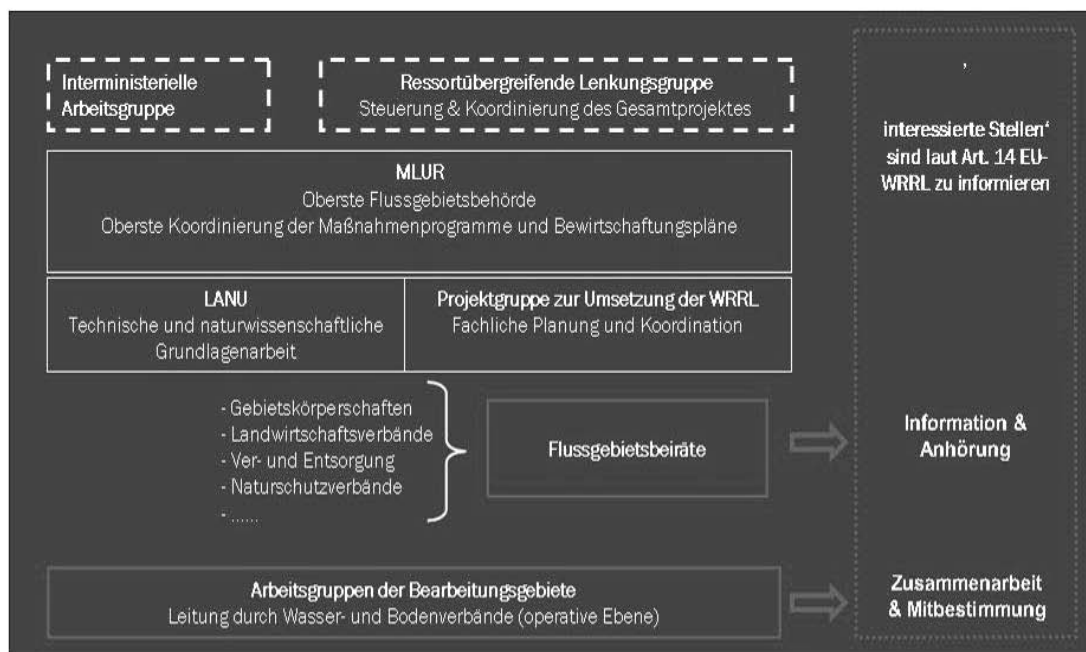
Interministerielle Arbeitsgruppe

Ressortübergreifende Lenkungsgruppe
Steuerung & Koordinierung des Gesamtprojektes

MLUR
Oberste Flussgebietsbehörde
Oberste Koordinierung der Maßnahmenprogramme und Bewirtschaftungspläne

LANU
Technische und naturwissenschaftliche Grundlagenarbeit

Projektgruppe zur Umsetzung der WRRL
Fachliche Planung und Koordination

- Gebietskörperschaften
- Landwirtschaftsverbände
- Ver- und Entsorgung
- Naturschutzverbände
- ......

Flussgebietsbeiräte

Arbeitsgruppen der Bearbeitungsgebiete
Leitung durch Wasser- und Bodenverbände (operative Ebene)

‚
interessierte Stellen‘ sind laut Art. 14 EU-WRRL zu informieren

Information & Anhörung

Zusammenarbeit & Mitbestimmung